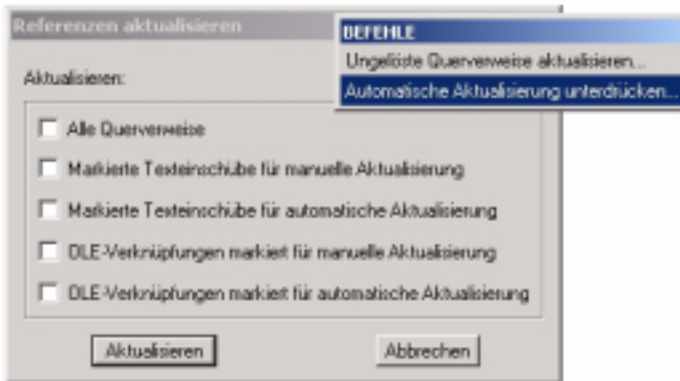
Referenzen aktualisieren

BEFEHLE

Ungelöste Querverweise aktualisieren...

Automatische Aktualisierung unterdrücken...

Aktualisieren:

Alle Querverweise

Markierte Texteinschübe für manuelle Aktualisierung

Markierte Texteinschübe für automatische Aktualisierung

OLE-Verknüpfungen markiert für manuelle Aktualisierung

OLE-Verknüpfungen markiert für automatische Aktualisierung

Aktualisieren

Abbrechen